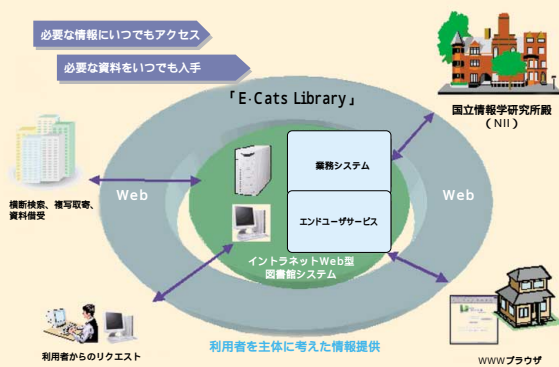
必要な情報にいつでもアクセス

必要な資料をいつでも入手

「E-Cats Library」

国立情報学研究所殿
（NII）

業務システム

エンドユーザサービス

Web

Web

横断検索、複写取寄、資料借受

イントラネットWeb型
図書館システム

利用者からのリクエスト

利用者を主体に考えた情報提供

WWWブラウザ